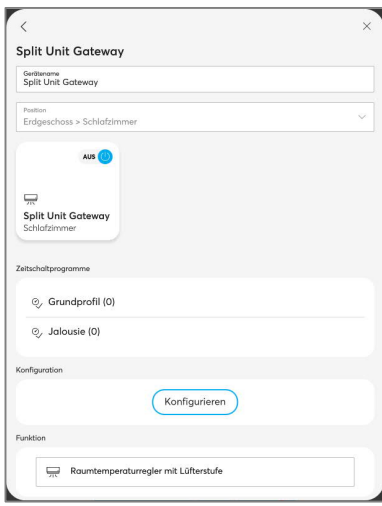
<

×

Split Unit Gateway

Gerätename
Split Unit Gateway

Position
Erdgeschoss > Schlafzimmer

AUS

Split Unit Gateway
Schlafzimmer

Zeitschaltprogramme

Grundprofil (0)

Jalousie (0)

Konfiguration

Konfigurieren

Funktion

Raumtemperaturregler mit Lüfterstufe